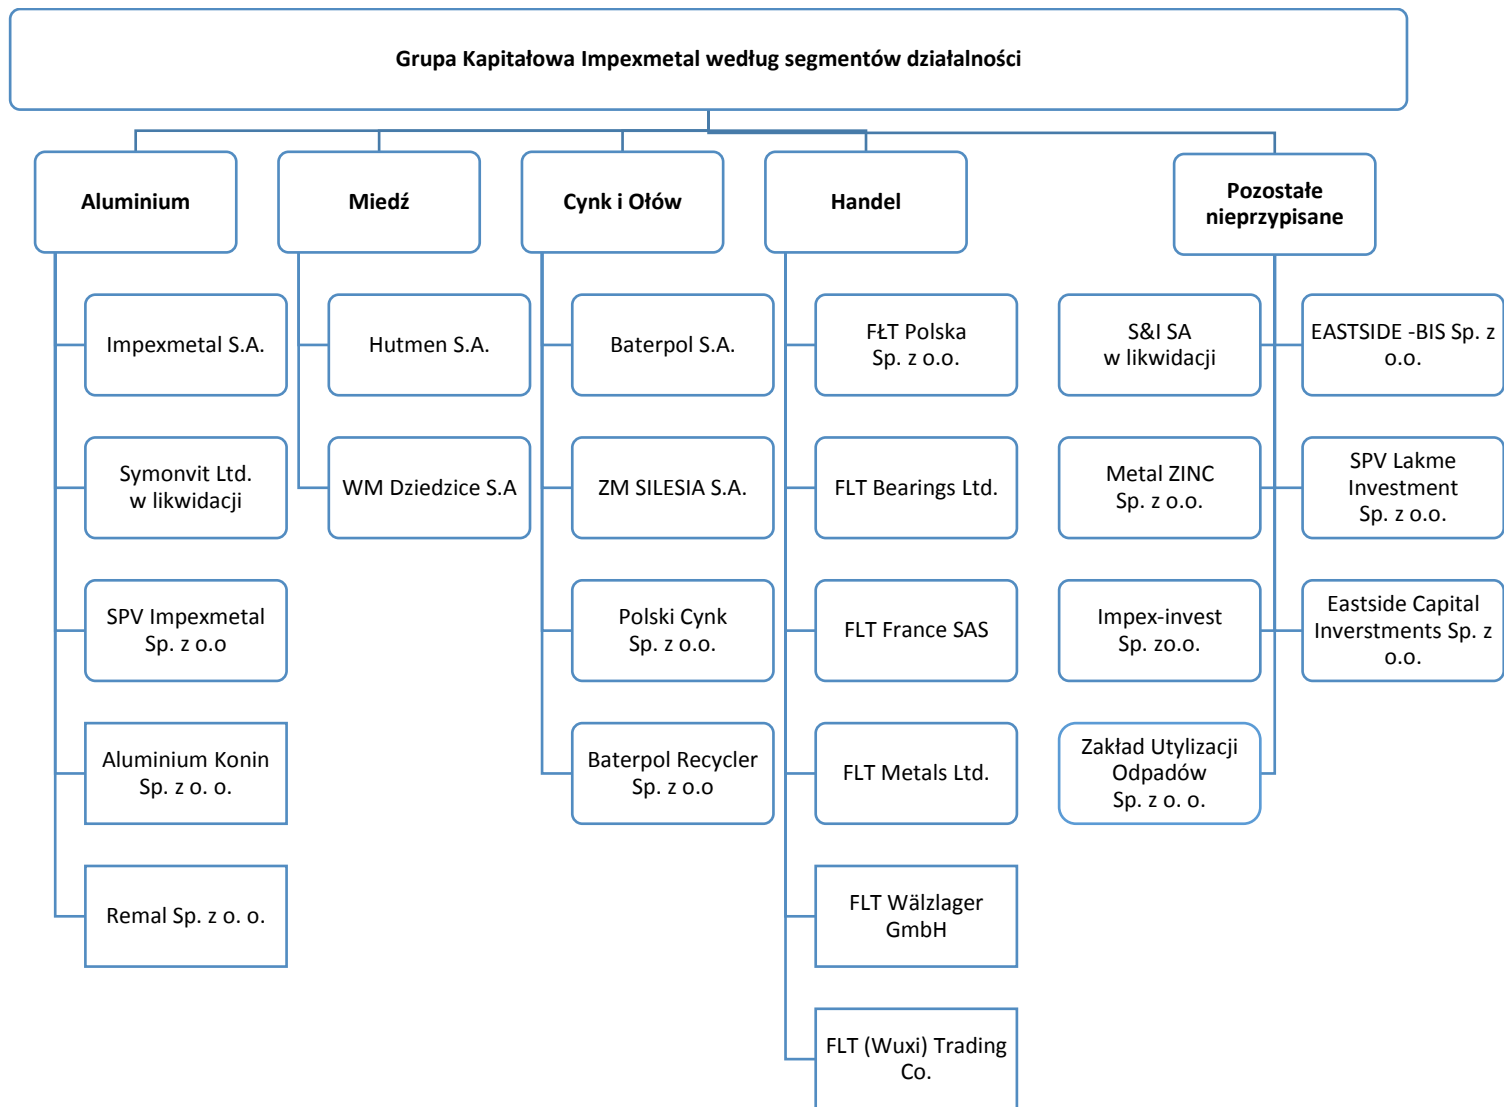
Grupa Kapitałowa Impexmetal według segmentów działalności

Aluminium

Impexmetal S.A.

Symonvit Ltd. w likwidacji

SPV Impexmetal Sp. z o.o

Aluminium Konin Sp. z o. o.

Remal Sp. z o. o.

Miedź

Hutmen S.A.

WM Dziedzice S.A

Cynk i Ołów

Baterpol S.A.

ZM SILESIA S.A.

Polski Cynk Sp. z o.o.

Baterpol Recycler Sp. z o.o

Handel

FŁT Polska Sp. z o.o.

FLT Bearings Ltd.

FLT France SAS

FLT Metals Ltd.

FLT Wälzlager GmbH

FLT (Wuxi) Trading Co.

Pozostałe nieprzypisane

S&I SA w likwidacji

Metal ZINC Sp. z o.o.

Impex-invest Sp. zo.o.

Zakład Utylizacji Odpadów Sp. z o. o.

EASTSIDE -BIS Sp. z o.o.

SPV Lakme Investment Sp. z o.o.

Eastside Capital Inverstments Sp. z o.o.